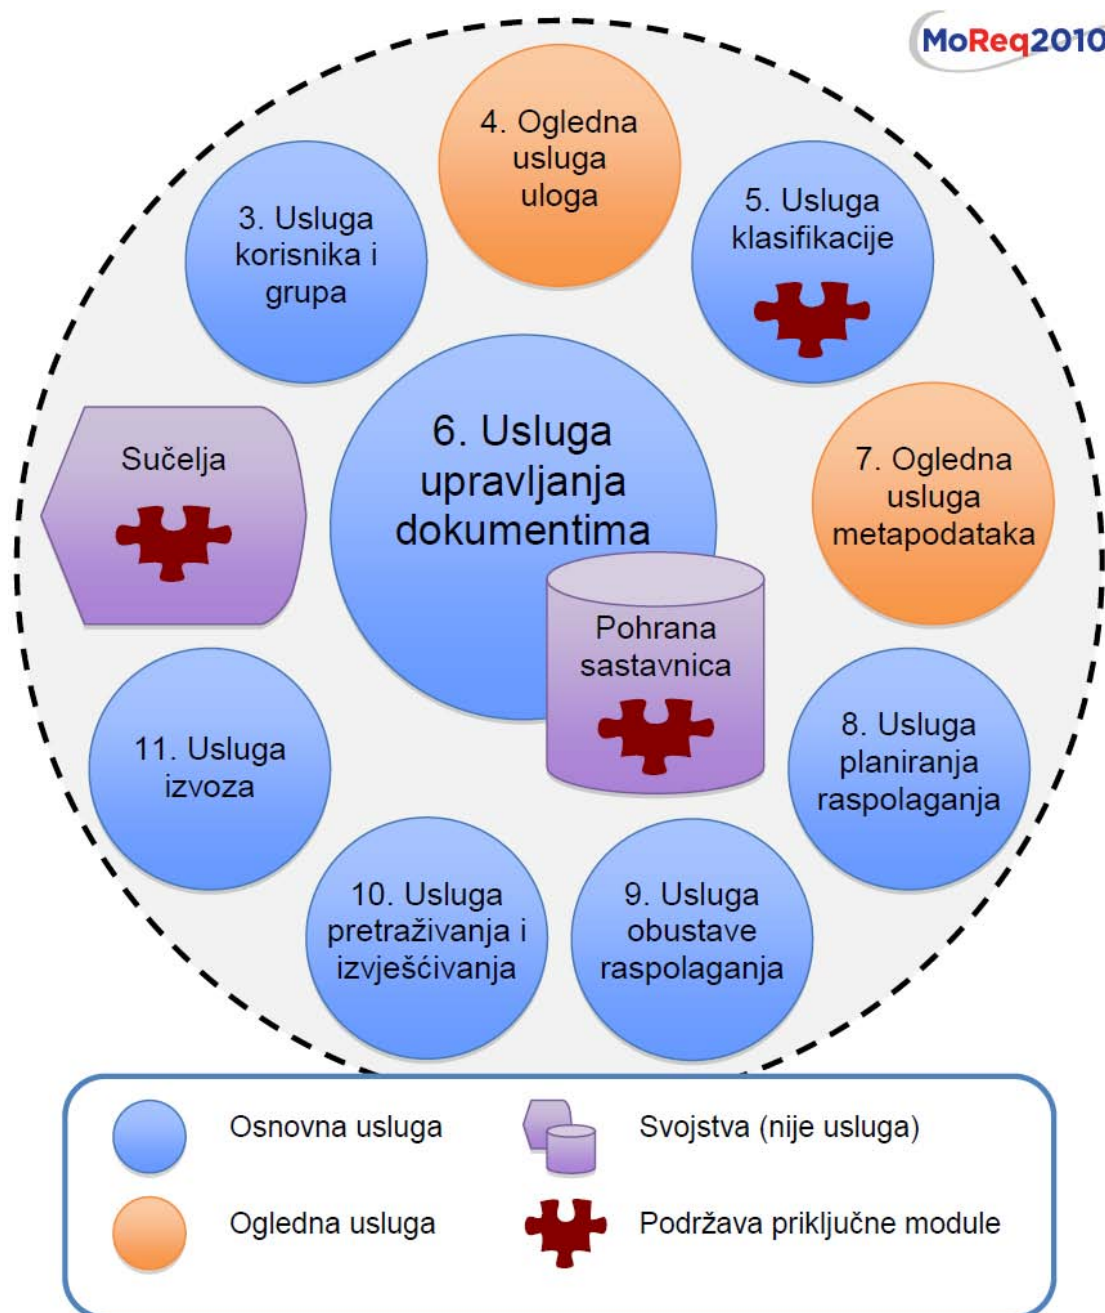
MoReq2010

4. Ogledna usluga uloga

3. Usluga korisnika i grupa

5. Usluga klasifikacije

Sučelja

6. Usluga upravljanja dokumentima

7. Ogledna usluga metapodataka

Pohrana sastavnica

11. Usluga izvoza

8. Usluga planiranja raspolaganja

10. Usluga pretraživanja i izvješćivanja

9. Usluga obustave raspolaganja

Osnovna usluga

Svojstva (nije usluga)

Ogledna usluga

Podržava priključne module